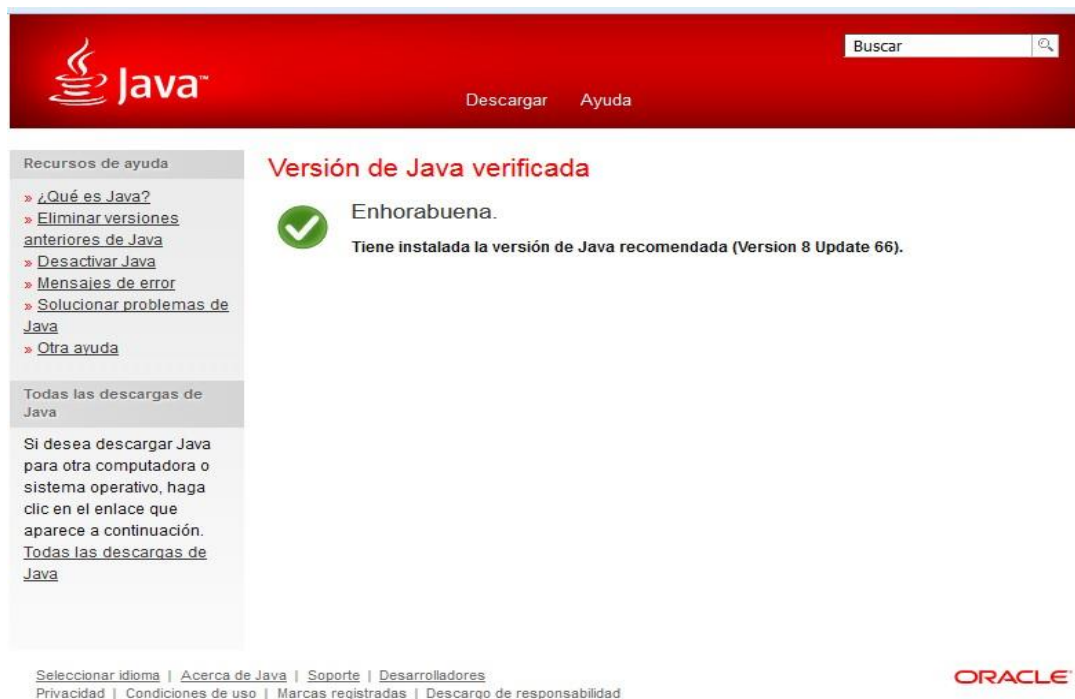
Java

Buscar

Descargar Ayuda

Recursos de ayuda

» ¿Qué es Java?
» Eliminar versiones anteriores de Java
» Desactivar Java
» Mensajes de error
» Solucionar problemas de Java
» Otra ayuda

Todas las descargas de Java

Si desea descargar Java para otra computadora o sistema operativo, haga clic en el enlace que aparece a continuación.
Todas las descargas de Java

Versión de Java verificada

Enhorabuena.

Tiene instalada la versión de Java recomendada (Version 8 Update 66).

Seleccionar idioma | Acerca de Java | Soporte | Desarrolladores
Privacidad | Condiciones de uso | Marcas registradas | Descargo de responsabilidad

ORACLE